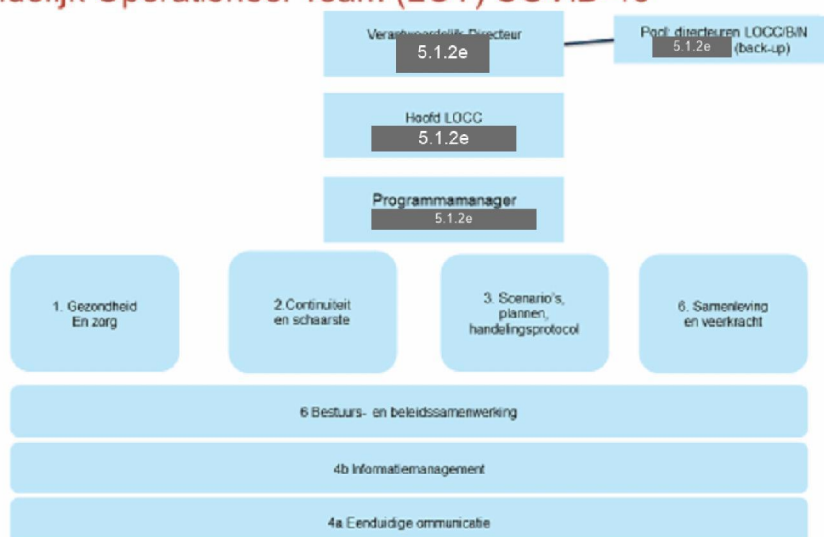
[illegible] Operationeel Team (LOT) COVID-19

Verantwoordelijk Directeur
5.1.2e

Pool directeuren LOCC/BiN
5.1.2e (back-up)

Hoofd LOCC
5.1.2e

Programmamanager
5.1.2e

1. Gezondheid En zorg

2.Continuiteit en schaarste

3. Scenario's, plannen, handelingsprotocol

6. Samenleving en veerkracht

6 Bestuurs- en beleidssamenwerking

4b Informatiemanagement

4a Eenduidige ommunicatie